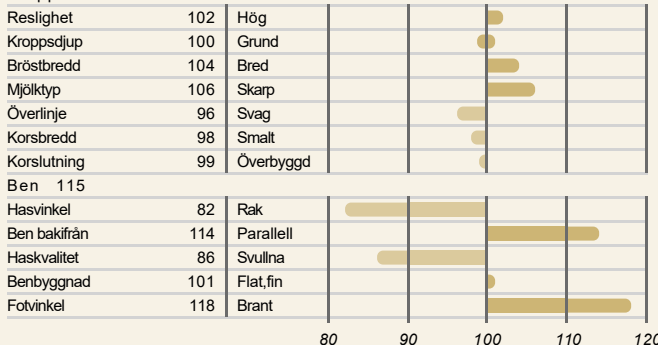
| | | | |
|---|---|---|---|
| Reslighet | 102 | Hög | |
| Kroppsdjup | 100 | Grund | |
| Bröstbredd | 104 | Bred | |
| Mjölktyp | 106 | Skarp | |
| Överlinje | 96 | Svag | |
| Korsbredd | 98 | Smalt | |
| Korslutning | 99 | Överbyggd | |
| Ben 115 | | | |
| Hasvinkel | 82 | Rak | |
| Ben bakifrån | 114 | Parallell | |
| Haskvalitet | 86 | Svullna | |
| Benbyggnad | 101 | Flat,fin | |
| Fotvinkel | 118 | Brant | |

80 90 100 110 120